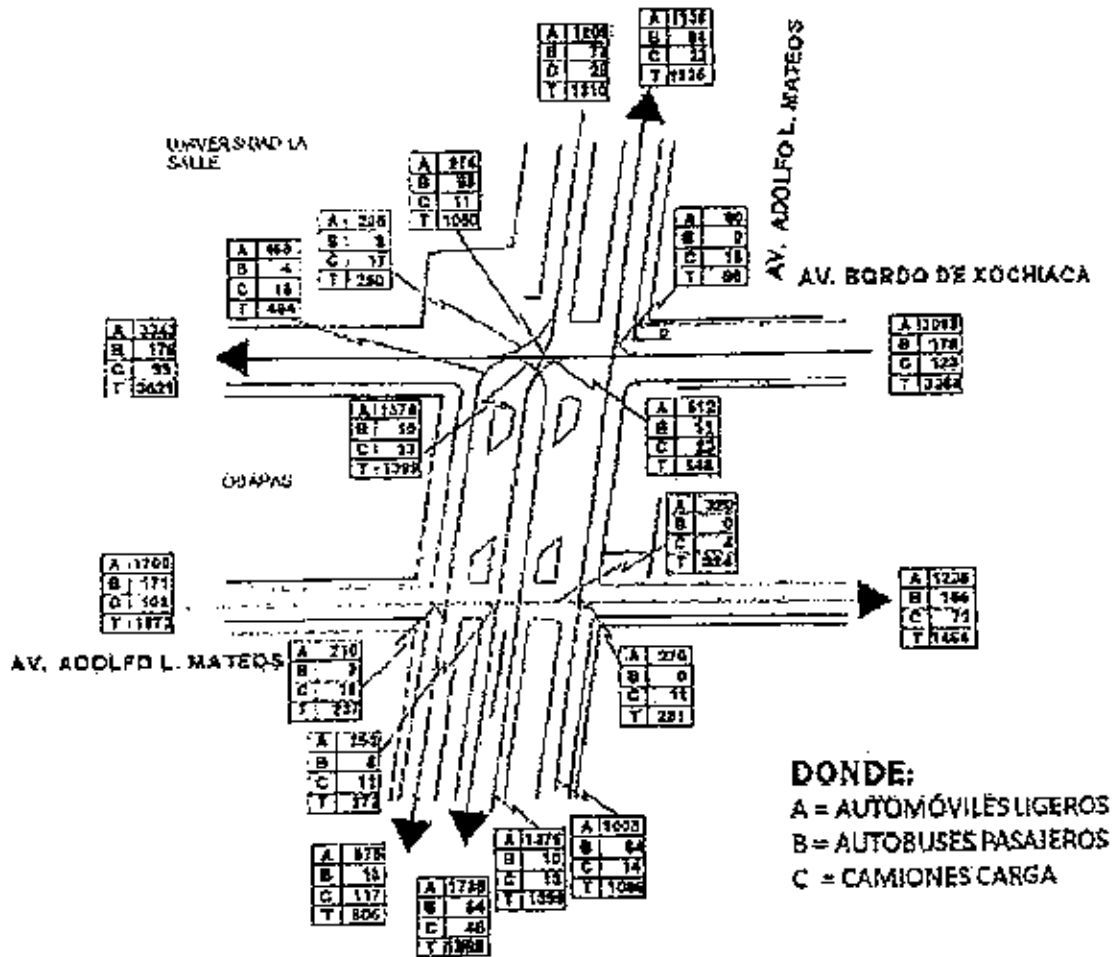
| A | 1206 |
|---|---|
| B | 77 |
| C | 28 |
| T | 1310 |

| A | 1136 |
|---|---|
| B | 84 |
| C | 22 |
| T | 1236 |

AV. ADOLFO L. MATEOS

UNIVERSIDAD LA SALLE

| A | 876 |
|---|---|
| B | 88 |
| C | 11 |
| T | 1050 |

| A | 235 |
|---|---|
| B | 8 |
| C | 17 |
| T | 260 |

| A | 460 |
|---|---|
| B | 4 |
| C | 18 |
| T | 484 |

| A | 80 |
|---|---|
| B | 0 |
| C | 18 |
| T | 98 |

AV. BORDO DE XOCHIACA

| A | 3343 |
|---|---|
| B | 178 |
| C | 95 |
| T | 3621 |

| A | 3093 |
|---|---|
| B | 178 |
| C | 123 |
| T | 3394 |

| A | 1578 |
|---|---|
| B | 10 |
| C | 33 |
| T | 1799 |

| A | 512 |
|---|---|
| B | 11 |
| C | 22 |
| T | 548 |

ODAPAS

| A | 320 |
|---|---|
| B | 0 |
| C | 4 |
| T | 324 |

| A | 1700 |
|---|---|
| B | 171 |
| C | 101 |
| T | 1972 |

| A | 1236 |
|---|---|
| B | 146 |
| C | 72 |
| T | 1454 |

AV. ADOLFO L. MATEOS

| A | 210 |
|---|---|
| B | 7 |
| C | 18 |
| T | 237 |

| A | 270 |
|---|---|
| B | 0 |
| C | 11 |
| T | 281 |

| A | 258 |
|---|---|
| B | 4 |
| C | 11 |
| T | 272 |

DONDE:
A = AUTOMÓVILES LIGEROS
B = AUTOBUSES PASAJEROS
C = CAMIONES CARGA

| A | 678 |
|---|---|
| B | 11 |
| C | 117 |
| T | 806 |

| A | 1738 |
|---|---|
| B | 64 |
| C | 46 |
| T | 1848 |

| A | 1376 |
|---|---|
| B | 10 |
| C | 13 |
| T | 1399 |

| A | 1008 |
|---|---|
| B | 64 |
| C | 14 |
| T | 1086 |